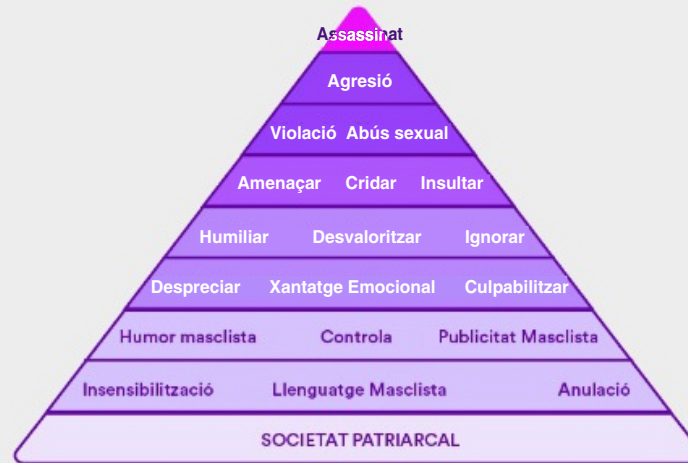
Assassinat

Agresió

Violació Abús sexual

Amenaçar Cridar Insultar

Humiliar Desvaloritzar Ignorar

Despreciar Xantatge Emocional Culpabilitzar

Humor masclista Controla Publicitat Masclista

Insensibilització Llenguatge Masclista Anulació

SOCIETAT PATRIARCAL